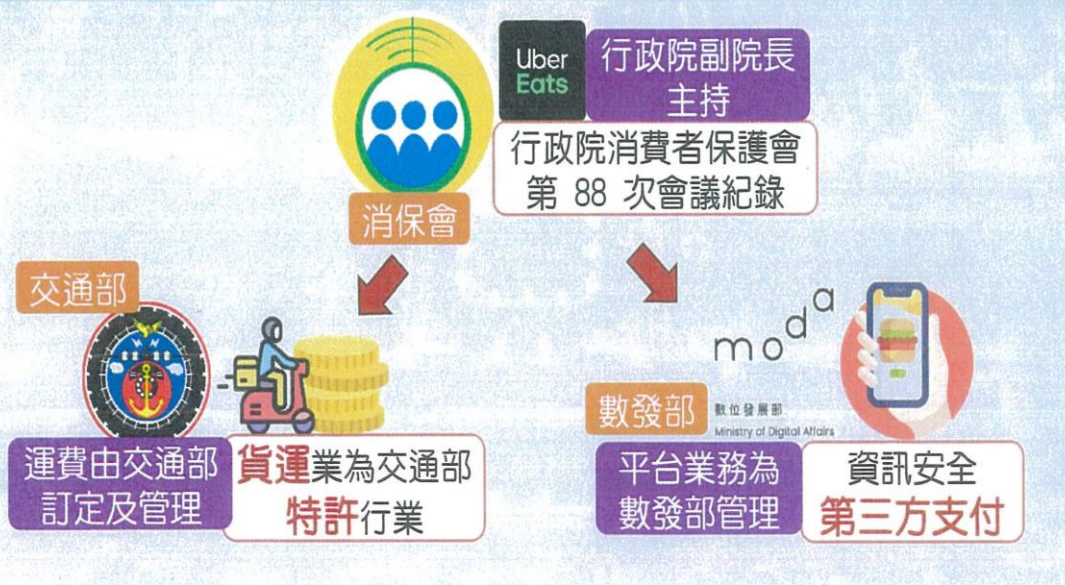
Uber Eats

行政院副院長主持

行政院消費者保護會第 88 次會議紀錄

消保會

交通部

運費由交通部訂定及管理

貨運業為交通部特許行業

moda

數發部

數位發展部
Ministry of Digital Affairs

平台業務為數發部管理

資訊安全
第三方支付